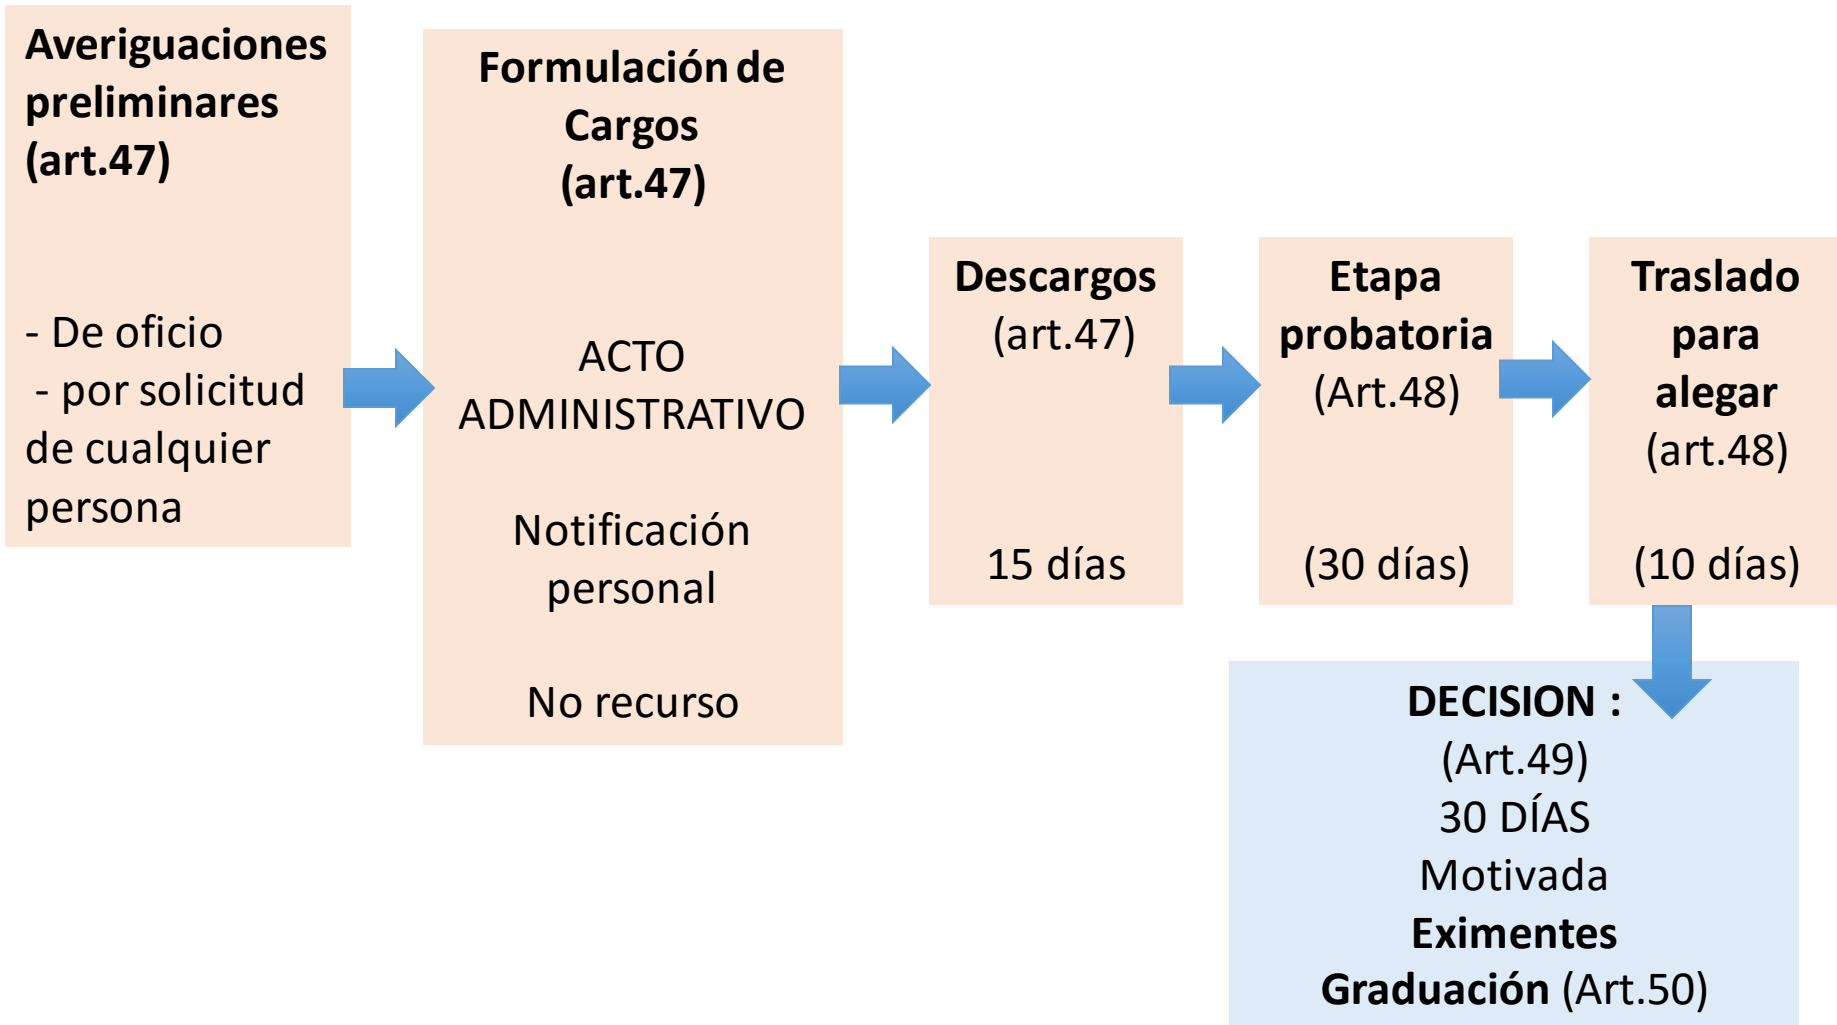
Averiguaciones preliminares (art.47)

- De oficio
- por solicitud de cualquier persona

Formulación de Cargos (art.47)

ACTO ADMINISTRATIVO

Notificación personal

No recurso

Descargos (art.47)

15 días

Etapa probatoria (Art.48)

(30 días)

Traslado para alegar (art.48)

(10 días)

DECISION : (Art.49)
30 DÍAS
Motivada
Eximentes
Graduación (Art.50)